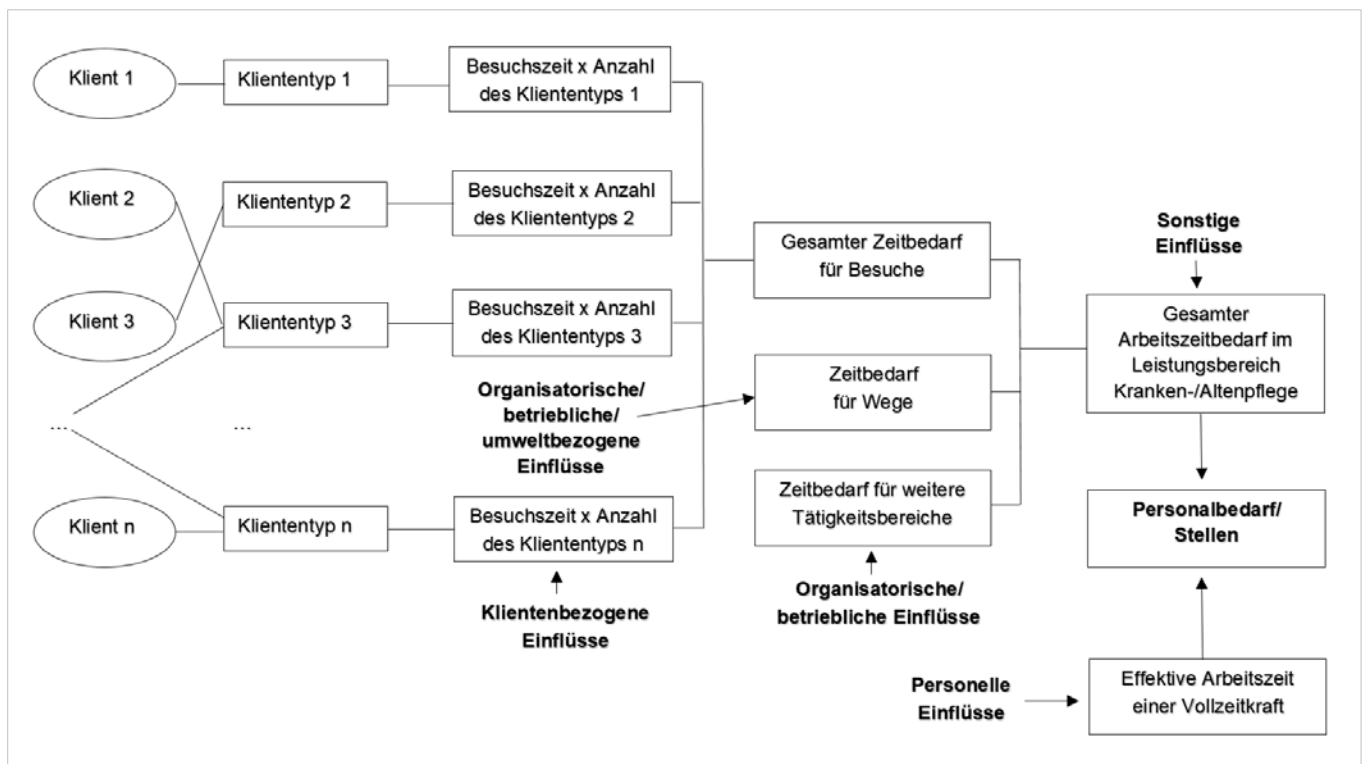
Klient 1

Klientyp 1

Besuchszeit x Anzahl des Kliententyps 1

Klient 2

Klientyp 2

Besuchszeit x Anzahl des Kliententyps 2

Klient 3

Klientyp 3

Besuchszeit x Anzahl des Kliententyps 3

...

...

Klient n

Klientyp n

Besuchszeit x Anzahl des Kliententyps n

Klientenbezogene Einflüsse

Organisatorische/ betriebliche/ umweltbezogene Einflüsse

Gesamter Zeitbedarf für Besuche

Zeitbedarf für Wege

Zeitbedarf für weitere Tätigkeitsbereiche

Organisatorische/ betriebliche Einflüsse

Sonstige Einflüsse

Gesamter Arbeitszeitbedarf im Leistungsbereich Kranken-/Altenpflege

Personalbedarf/ Stellen

Personelle Einflüsse

Effektive Arbeitszeit einer Vollzeitkraft